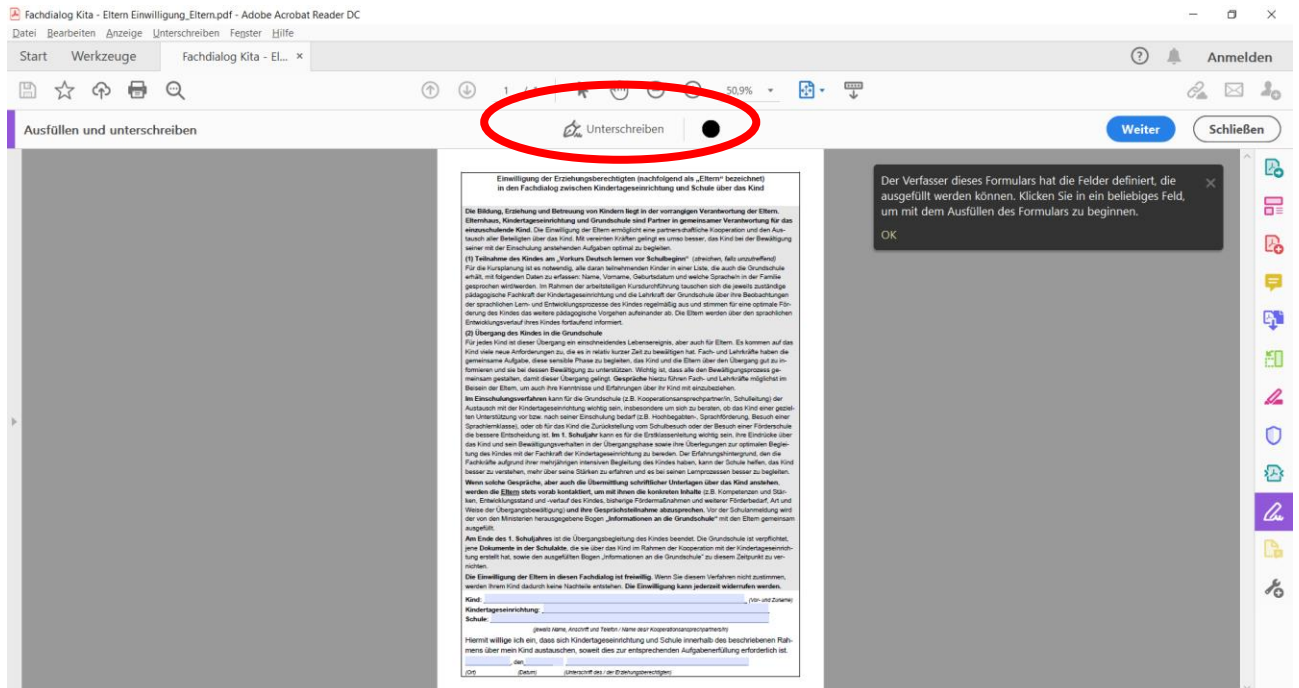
Fachdialog Kita - Eltern Einwilligung_Eltern.pdf - Adobe Acrobat Reader DC

Datei Bearbeiten Anzeige Unterschreiben Fenster Hilfe

Start Werkzeuge Fachdialog Kita - El... ×

Anmelden

1 / 1 50,9%

Ausfüllen und unterschreiben

Unterschreiben

Weiter Schließen

Einwilligung der Erziehungsberechtigten (nachfolgend als „Eltern" bezeichnet) in den Fachdialog zwischen Kindertageseinrichtung und Schule über das Kind

Die Bildung, Erziehung und Betreuung von Kindern liegt in der vorrangigen Verantwortung der Eltern. Elternhaus, Kindertageseinrichtung und Grundschule sind Partner in gemeinsamer Verantwortung für das einzuschulende Kind. Die Einwilligung der Eltern ermöglicht eine partnerschaftliche Kooperation und den Austausch aller Beteiligten über das Kind. Mit vereinten Kräften gelingt es umso besser, das Kind bei der Bewältigung seiner mit der Einschulung anstehenden Aufgaben optimal zu begleiten.

(1) Teilnahme des Kindes am „Vorkurs Deutsch lernen vor Schulbeginn" (streichen, falls unzutreffend)
Für die Kursplanung ist es notwendig, alle daran teilnehmenden Kinder in einer Liste, die auch die Grundschule erhält, mit folgenden Daten zu erfassen: Name, Vorname, Geburtsdatum und welche Sprache/n in der Familie gesprochen wird/werden. Im Rahmen der arbeitsteiligen Kursdurchführung tauschen sich die jeweils zuständige pädagogische Fachkraft der Kindertageseinrichtung und die Lehrkraft der Grundschule über ihre Beobachtungen der sprachlichen Lern- und Entwicklungsprozesse des Kindes regelmäßig aus und stimmen für eine optimale Förderung des Kindes das weitere pädagogische Vorgehen aufeinander ab. Die Eltern werden über den sprachlichen Entwicklungsverlauf ihres Kindes fortlaufend informiert.

(2) Übergang des Kindes in die Grundschule
Für jedes Kind ist dieser Übergang ein einschneidendes Lebensereignis, aber auch für Eltern. Es kommen auf das Kind viele neue Anforderungen zu, die es in relativ kurzer Zeit zu bewältigen hat. Fach- und Lehrkräfte haben die gemeinsame Aufgabe, diese sensible Phase zu begleiten, das Kind und die Eltern über den Übergang gut zu informieren und sie bei dessen Bewältigung zu unterstützen. Wichtig ist, dass alle den Bewältigungsprozess gemeinsam gestalten, damit dieser Übergang gelingt. Gespräche hierzu führen Fach- und Lehrkräfte möglichst im Beisein der Eltern, um auch ihre Kenntnisse und Erfahrungen über ihr Kind mit einzubeziehen.
Im Einschulungsverfahren kann für die Grundschule (z.B. Kooperationsansprechpartner/in, Schulleitung) der Austausch mit der Kindertageseinrichtung wichtig sein, insbesondere um sich zu beraten, ob das Kind einer gezielten Unterstützung vor bzw. nach seiner Einschulung bedarf (z.B. Hochbegabten-, Sprachförderung, Besuch einer Sprachlernklasse), oder ob für das Kind die Zurückstellung vom Schulbesuch oder der Besuch einer Förderschule die bessere Entscheidung ist. Im 1. Schuljahr kann es für die Erstklasslehrkraft wichtig sein, ihre Eindrücke über das Kind und sein Bewältigungsverhalten in der Übergangsphase sowie ihre Überlegungen zur optimalen Begleitung des Kindes mit der Fachkraft der Kindertageseinrichtung zu bereden. Der Erfahrungshintergrund, den die Fachkräfte aufgrund ihrer mehrjährigen intensiven Begleitung des Kindes haben, kann der Schule helfen, das Kind besser zu verstehen, mehr über seine Stärken zu erfahren und es bei seinen Lernprozessen besser zu begleiten.
Wenn solche Gespräche, aber auch die Übermittlung schriftlicher Unterlagen über das Kind anstehen, werden die Eltern stets vorab kontaktiert, um mit ihnen die konkreten Inhalte (z.B. Kompetenzen und Stärken, Entwicklungsstand und -verlauf des Kindes, bisherige Fördermaßnahmen und weiterer Förderbedarf, Art und Weise der Übergangsbewältigung) und ihre Gesprächsteilnahme abzusprechen. Vor der Schulanmeldung wird der von den Ministerien herausgegebene Bogen „Informationen an die Grundschule" mit den Eltern gemeinsam ausgefüllt.
Am Ende des 1. Schuljahres ist die Übergangsbegleitung des Kindes beendet. Die Grundschule ist verpflichtet, jene Dokumente in der Schulakte, die sie über das Kind im Rahmen der Kooperation mit der Kindertageseinrichtung erstellt hat, sowie den ausgefüllten Bogen „Informationen an die Grundschule" zu diesem Zeitpunkt zu vernichten.
Die Einwilligung der Eltern in diesen Fachdialog ist freiwillig. Wenn Sie diesem Verfahren nicht zustimmen, werden Ihrem Kind dadurch keine Nachteile entstehen. Die Einwilligung kann jederzeit widerrufen werden.

Kind: (Vor- und Zuname)
Kindertageseinrichtung:
Schule:
(jeweils Name, Anschrift und Telefon / Name der/ Kooperationsansprechpartner/in)

Hiermit willige ich ein, dass sich Kindertageseinrichtung und Schule innerhalb des beschriebenen Rahmens über mein Kind austauschen, soweit dies zur entsprechenden Aufgabenerfüllung erforderlich ist.

, den
(Ort) (Datum) (Unterschrift des / der Erziehungsberechtigten)

Der Verfasser dieses Formulars hat die Felder definiert, die ausgefüllt werden können. Klicken Sie in ein beliebiges Feld, um mit dem Ausfüllen des Formulars zu beginnen.

OK